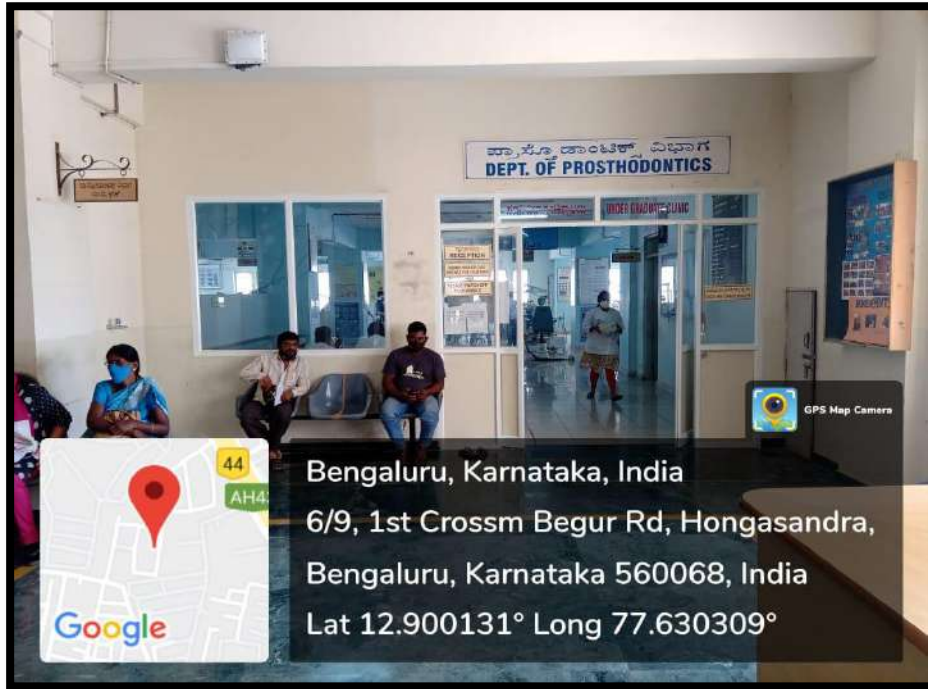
ಪ್ರಾ.ಸ್ಥೊ.ಡಾಂಟಿಕ್ ವಿಭಾಗ
DEPT. OF PROSTHODONTICS

UNDER GRADUATE CLINIC

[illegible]

44
AH4

Google

GPS Map Camera

Bengaluru, Karnataka, India
6/9, 1st Crossm Begur Rd, Hongasandra, Bengaluru, Karnataka 560068, India
Lat 12.900131° Long 77.630309°